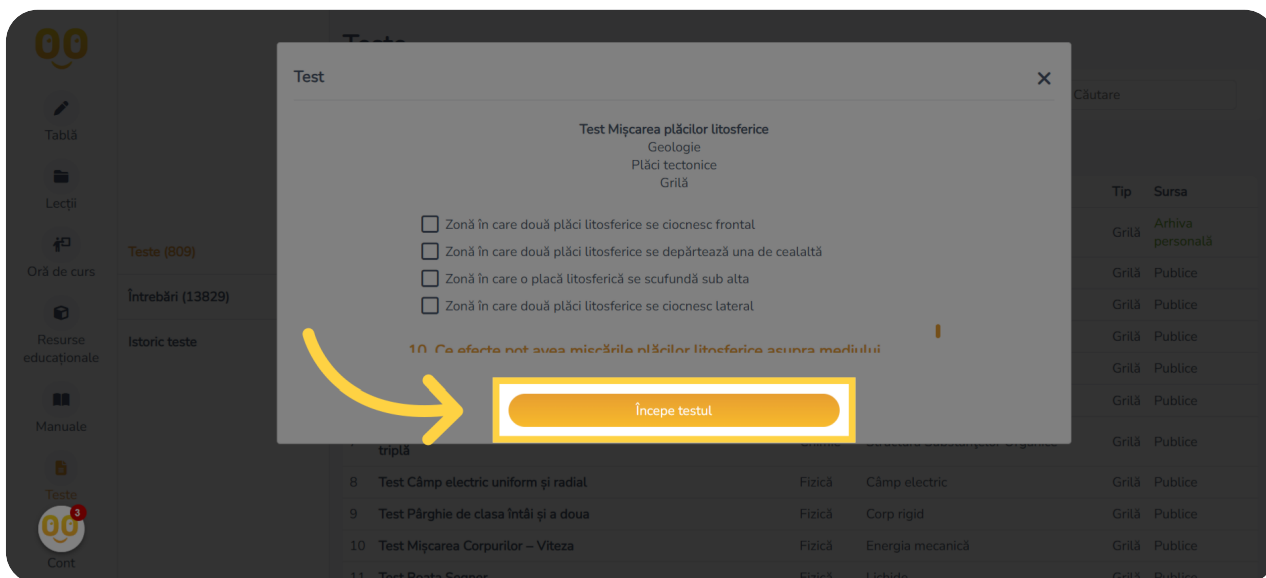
Tablă
Lecții
Oră de curs
Resurse educaționale
Manuale
Teste
3
Cont

Teste (809)
Întrebări (13829)
Istoric teste

Test

Test Mișcarea plăcilor litosferice
Geologie
Plăci tectonice
Grilă

Zonă în care două plăci litosferice se ciocnesc frontal
Zonă în care două plăci litosferice se depărtează una de cealaltă
Zonă în care o placă litosferică se scufundă sub alta
Zonă în care două plăci litosferice se ciocnesc lateral

10. Ce efecte pot avea mișcările plăcilor litosferice asupra mediului

Începe testul

Căutare

| | | | | Tip | Sursa |
|---|---|---|---|---|---|
| | | | | Grilă | Arhiva personală |
| | | | | Grilă | Publice |
| | | | | Grilă | Publice |
| | | | | Grilă | Publice |
| | | | | Grilă | Publice |
| | | | | Grilă | Publice |
| | triplă | Chimie | Structura Substanțelor Organice | Grilă | Publice |
| 8 | Test Câmp electric uniform și radial | Fizică | Câmp electric | Grilă | Publice |
| 9 | Test Pârghie de clasa întâi și a doua | Fizică | Corp rigid | Grilă | Publice |
| 10 | Test Mișcarea Corpurilor – Viteza | Fizică | Energia mecanică | Grilă | Publice |
| 11 | Test Roata Segner | Fizică | Lichide | Grilă | Publice |